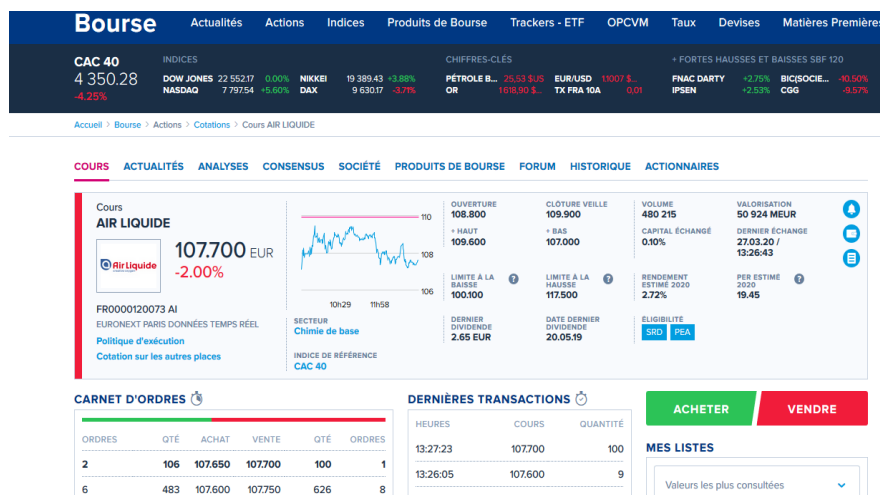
Bourse Actualités Actions Indices Produits de Bourse Trackers - ETF OPCVM Taux Devises Matières Premières

CAC 40
4 350.28
-4.25%

INDICES
DOW JONES 22 552.17 0.00%
NASDAQ 7 797.54 +5.60%
NIKKEI 19 389.43 +3.88%
DAX 9 630.17 -3.71%

CHIFFRES-CLÉS
PÉTROLE B... 25,53 $US
OR 1618,90 $...
EUR/USD 1,1007 $...
TX FRA 10A 0,01

+ FORTES HAUSSES ET BAISSES SBF 120
FNAC DARTY +2.75%
IPSEN +2.53%
BIC(SOCIE... -10.50%
CGG -9.57%

Accueil > Bourse > Actions > Cotations > Cours AIR LIQUIDE

COURS ACTUALITÉS ANALYSES CONSENSUS SOCIÉTÉ PRODUITS DE BOURSE FORUM HISTORIQUE ACTIONNAIRES

Cours
AIR LIQUIDE
Air Liquide
107.700 EUR
-2.00%
FR0000120073 AI
EURONEXT PARIS DONNÉES TEMPS REÉL
Politique d'exécution
Cotation sur les autres places

110
108
106
10h29 11h58

SECTEUR
Chimie de base
INDICE DE RÉFÉRENCE
CAC 40

OUVERTURE
108.800
+ HAUT
109.600
LIMITE À LA BAISSE
100.100
DERNIER DIVIDENDE
2.65 EUR

CLÔTURE VEILLE
109.900
+ BAS
107.000
LIMITE À LA HAUSSE
117.500
DATE DERNIER DIVIDENDE
20.05.19

VOLUME
480 215
CAPITAL ÉCHANGÉ
0.10%
RENDEMENT ESTIMÉ 2020
2.72%
ÉLIGIBILITÉ
SRD PEA

VALORISATION
50 924 MEUR
DERNIER ÉCHANGE
27.03.20 /
13:26:43
PER ESTIMÉ 2020
19.45

CARNET D'ORDRES

| ORDRES | QTÉ | ACHAT | VENTE | QTÉ | ORDRES |
|---|---|---|---|---|---|
| 2 | 106 | 107.650 | 107.700 | 100 | 1 |
| 6 | 483 | 107.600 | 107.750 | 626 | 8 |

DERNIÈRES TRANSACTIONS

| HEURES | COURS | QUANTITÉ |
|---|---|---|
| 13:27:23 | 107.700 | 100 |
| 13:26:05 | 107.600 | 9 |

ACHETER VENDRE

MES LISTES
Valeurs les plus consultées